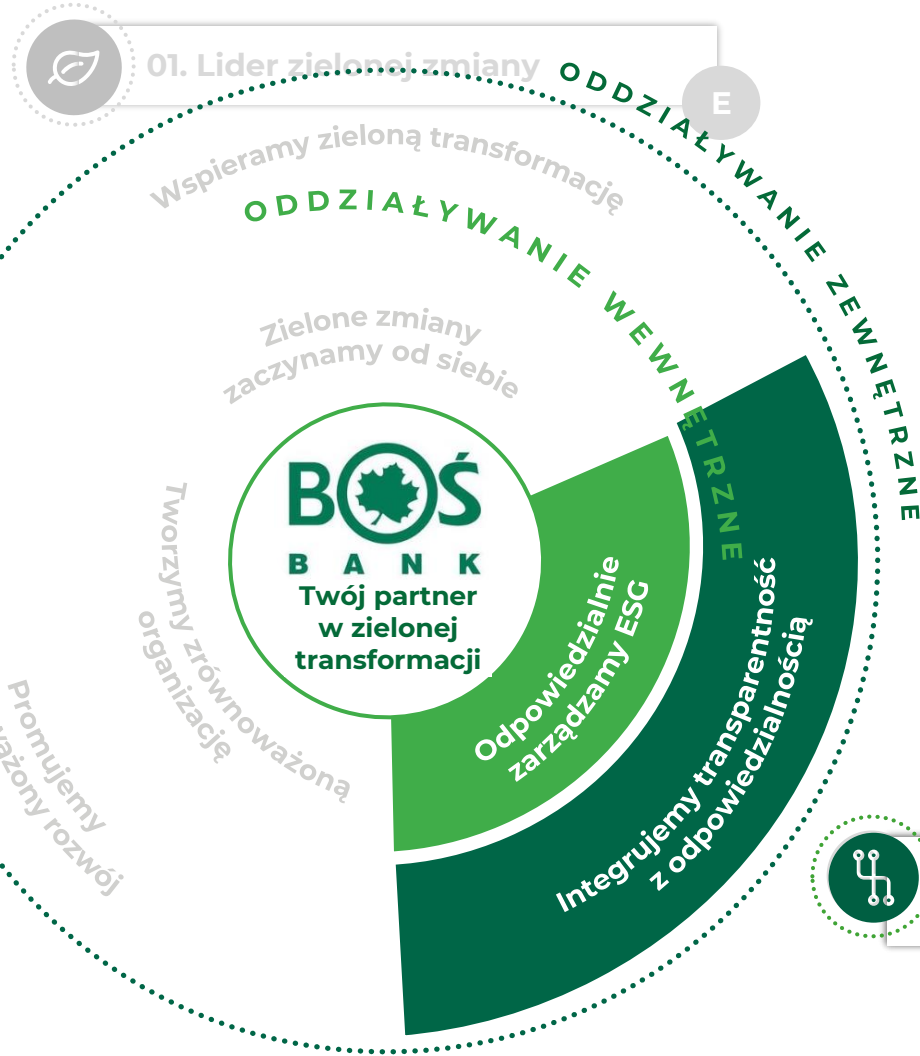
01. Lider zielonej zmiany

E

ODDZIAŁYWANIE ZEWNĘTRZNE

Wspieramy zieloną transformację

ODDZIAŁYWANIE WEWNĘTRZNE

Zielone zmiany zaczynamy od siebie

BOŚ BANK

Twój partner w zielonej transformacji

Tworzymy zrównoważoną organizację

Promujemy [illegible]ważony rozwój

Odpowiedzialnie zarządzamy ESG

Integrujemy transparentność z odpowiedzialnością